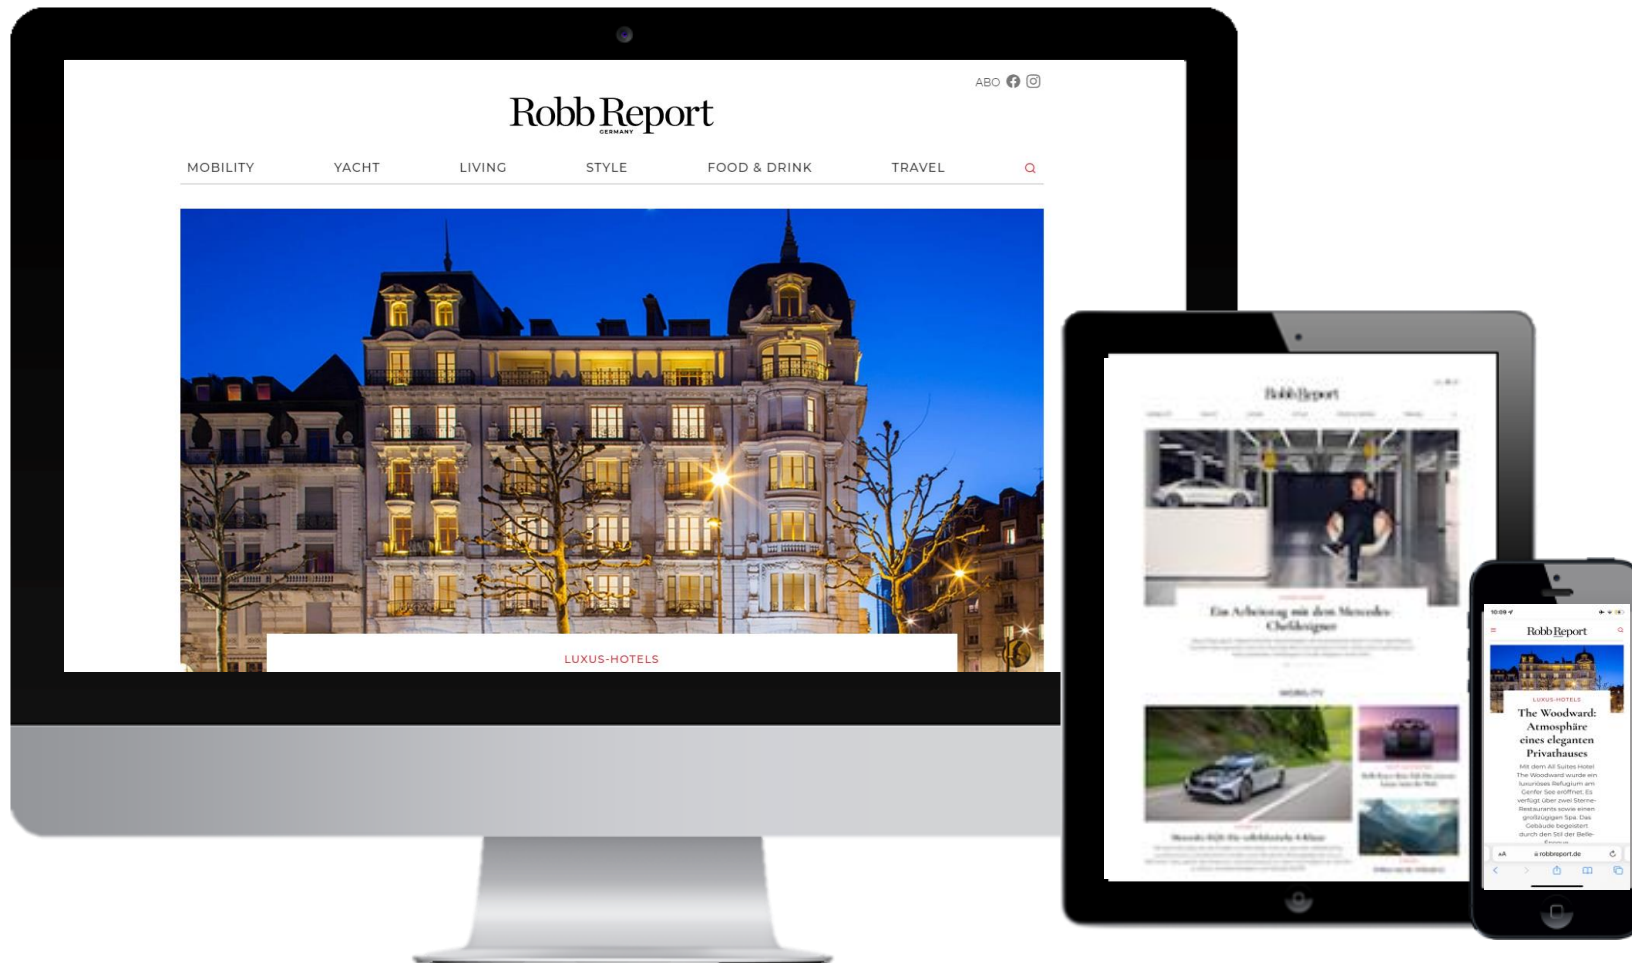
ABO

Robb Report
GERMANY

MOBILITY YACHT LIVING STYLE FOOD & DRINK TRAVEL

LUXUS-HOTELS

Robb Report

Ein Arbeitstag mit dem Mercedes-Chefdesigner

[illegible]

MOBILITY

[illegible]

10:09

Robb Report

LUXUS-HOTELS

The Woodward: Atmosphäre eines eleganten Privathauses

Mit dem All Suites Hotel The Woodward wurde ein luxuriöses Refugium am Genfer See eröffnet. Es verfügt über zwei Sterne-Restaurants sowie einen großzügigen Spa. Das Gebäude begeistert durch den Stil der Belle-Époque.

AA robbreport.de